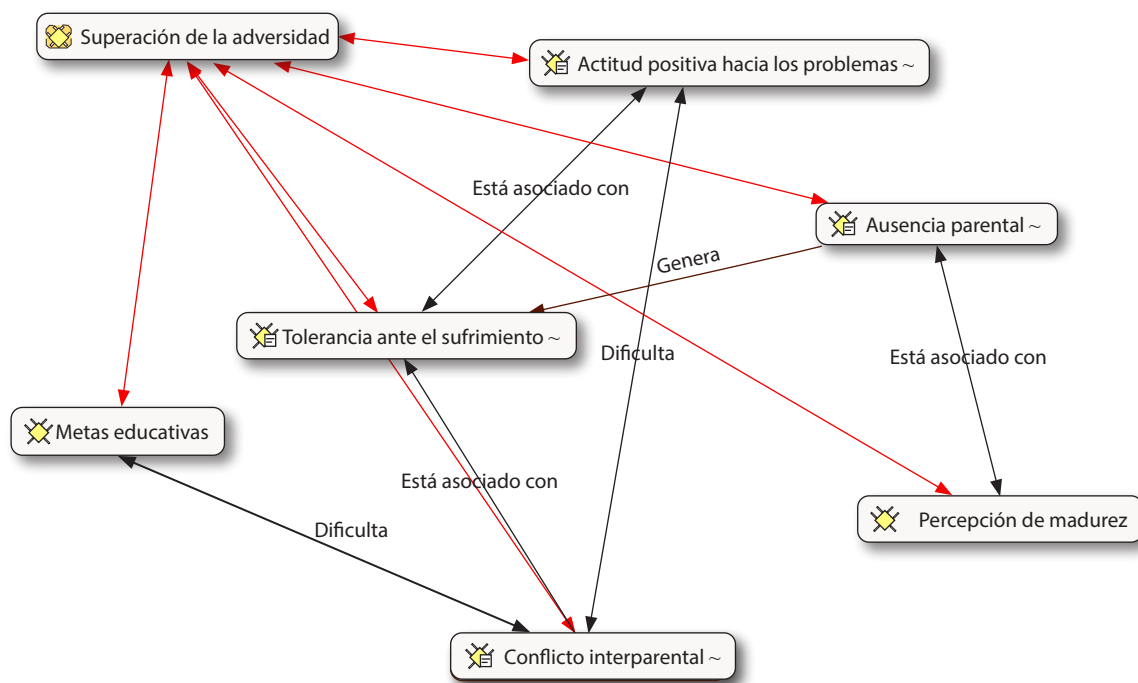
Superación de la adversidad

Actitud positiva hacia los problemas ~

Está asociado con

Ausencia parental ~

Genera

Tolerancia ante el sufrimiento ~

Dificulta

Está asociado con

Metas educativas

Está asociado con

Percepción de madurez

Dificulta

Conflicto interparental ~